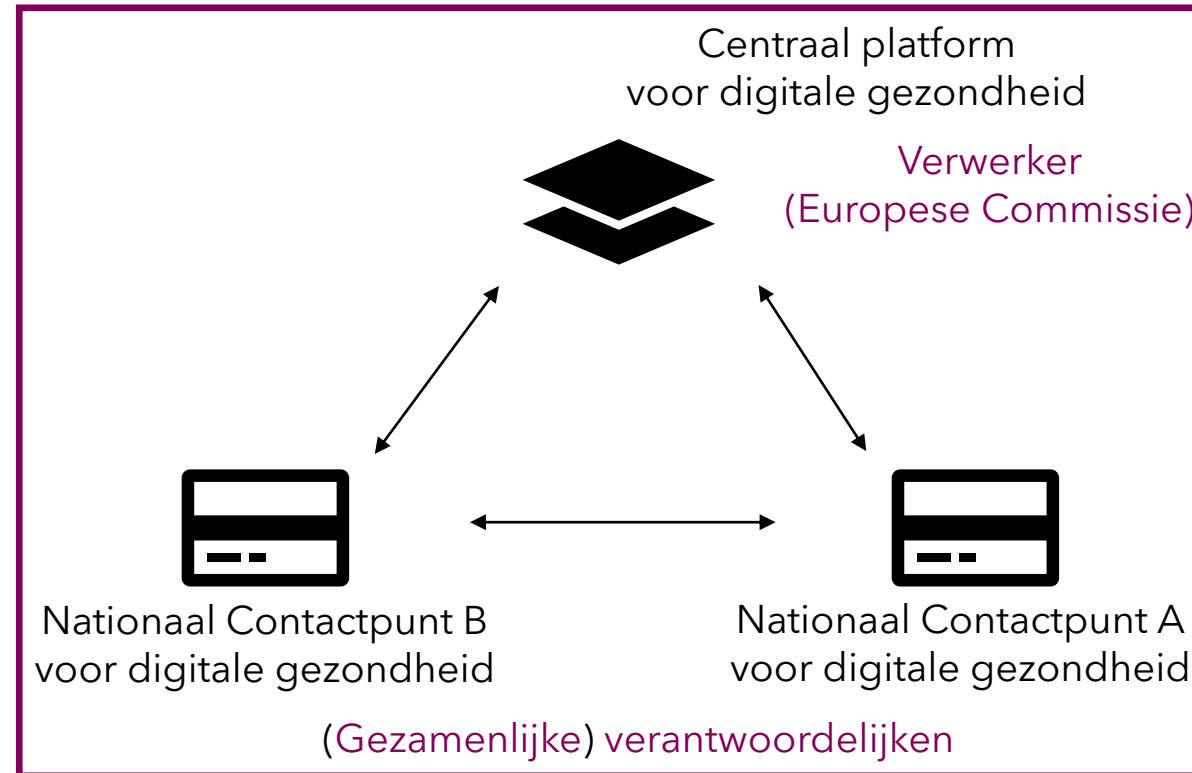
Centraal platform
voor digitale gezondheid

Verwerker
(Europese Commissie)

Nationaal Contactpunt B
voor digitale gezondheid

Nationaal Contactpunt A
voor digitale gezondheid

(Gezamenlijke) verantwoordelijken